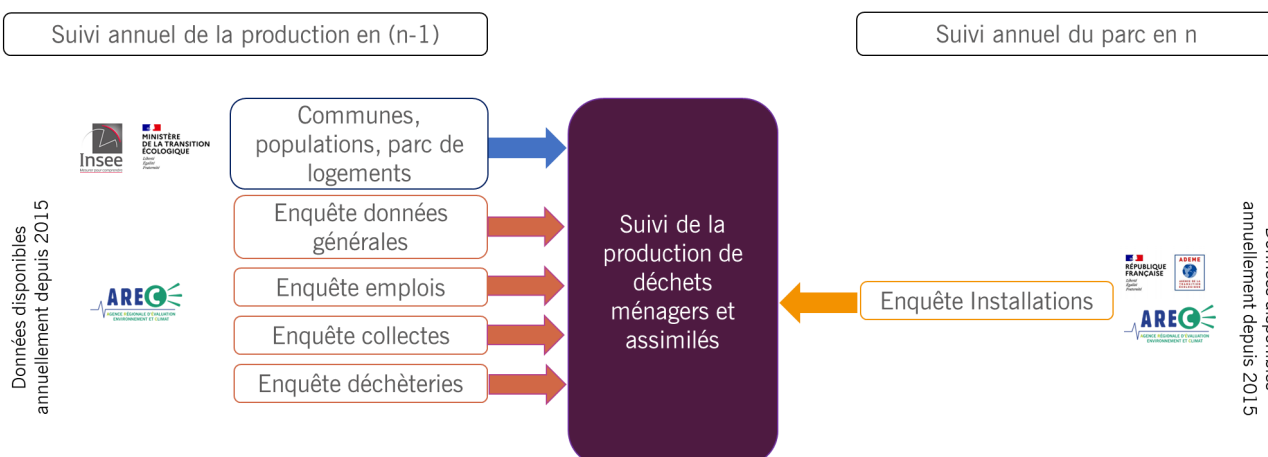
Suivi annuel de la production en (n-1)

Suivi annuel du parc en n

Insee
Mesurer pour comprendre

MINISTÈRE DE LA TRANSITION ÉCOLOGIQUE
Liberté Égalité Fraternité

Communes, populations, parc de logements

Enquête données générales

Enquête emplois

Enquête collectes

Enquête déchèteries

Données disponibles annuellement depuis 2015

AREC
AGENCE RÉGIONALE D'ÉVALUATION ENVIRONNEMENT ET CLIMAT

Suivi de la production de déchets ménagers et assimilés

Enquête Installations

RÉPUBLIQUE FRANÇAISE
Liberté Égalité Fraternité

ADEME
AGENCE DE LA TRANSITION ÉCOLOGIQUE

AREC
AGENCE RÉGIONALE D'ÉVALUATION ENVIRONNEMENT ET CLIMAT

Données disponibles annuellement depuis 2015